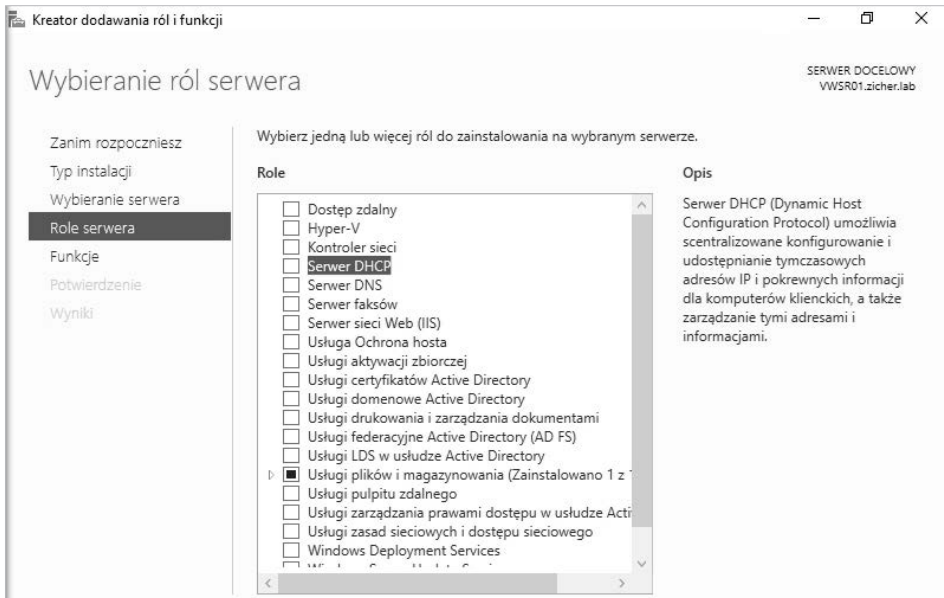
Kreator dodawania ról i funkcji

Wybieranie ról serwera

SERWER DOCELOWY
VWSR01.zicher.lab

Zanim rozpoczniesz
Typ instalacji
Wybieranie serwera
Role serwera
Funkcje
Potwierdzenie
Wyniki

Wybierz jedną lub więcej ról do zainstalowania na wybranym serwerze.

Role

Dostęp zdalny
Hyper-V
Kontroler sieci
Serwer DHCP
Serwer DNS
Serwer faksów
Serwer sieci Web (IIS)
Usługa Ochrona hosta
Usługi aktywacji zbiorczej
Usługi certyfikatów Active Directory
Usługi domenowe Active Directory
Usługi drukowania i zarządzania dokumentami
Usługi federacyjne Active Directory (AD FS)
Usługi LDS w usłudze Active Directory
Usługi plików i magazynowania (Zainstalowano 1 z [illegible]
Usługi pulpitu zdalnego
Usługi zarządzania prawami dostępu w usłudze Acti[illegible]
Usługi zasad sieciowych i dostępu sieciowego
Windows Deployment Services
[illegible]

Opis

Serwer DHCP (Dynamic Host Configuration Protocol) umożliwia scentralizowane konfigurowanie i udostępnianie tymczasowych adresów IP i pokrewnych informacji dla komputerów klienckich, a także zarządzanie tymi adresami i informacjami.